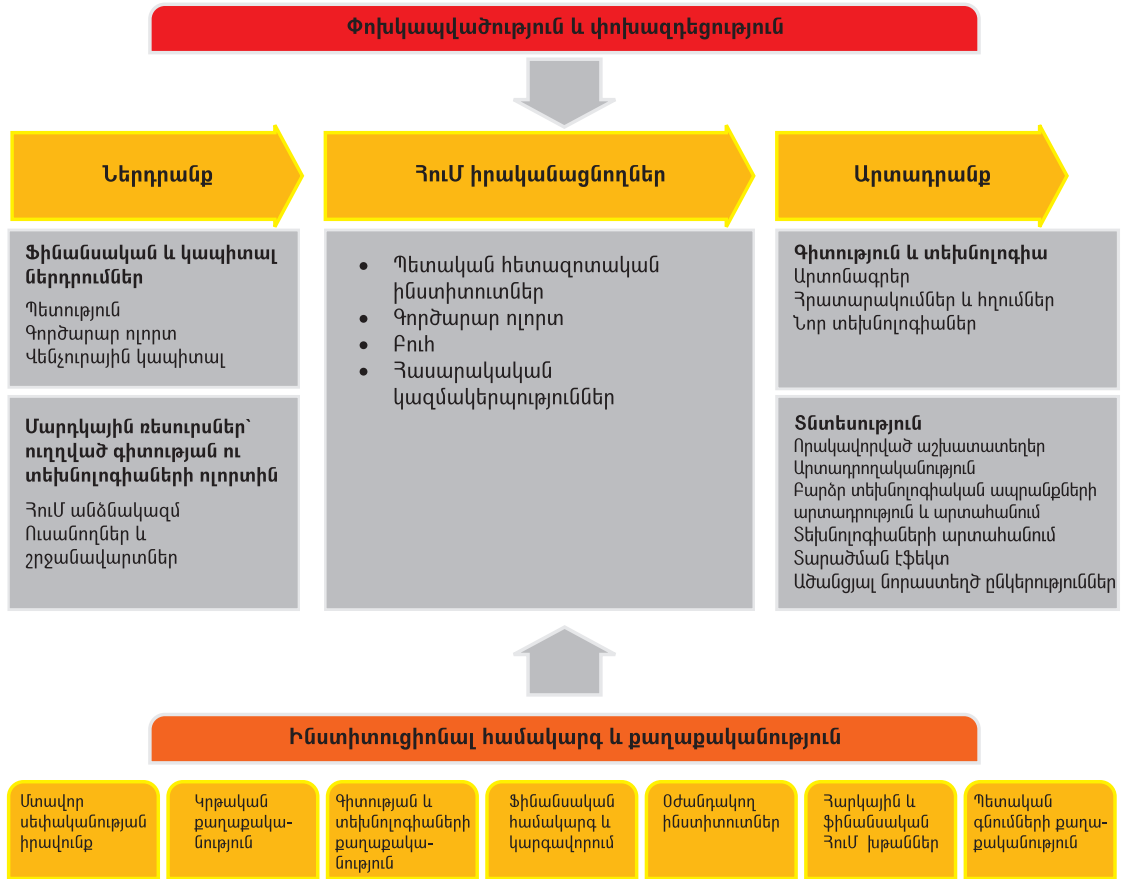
Փոխկապվածություն և փոխազդեցություն

Ներդրանք

ՀուՄ իրականացնողներ

Արտադրանք

Ֆինանսական և կապիտալ ներդրումներ
Պետություն
Գործարար ոլորտ
Վենչուրային կապիտալ

Մարդկային ռեսուրսներ՝ ուղղված գիտության ու տեխնոլոգիաների ոլորտին
ՀուՄ անձնակազմ
Ուսանողներ և շրջանավարտներ

• Պետական հետազոտական ինստիտուտներ
• Գործարար ոլորտ
• Բուհ
• Հասարակական կազմակերպություններ

Գիտություն և տեխնոլոգիա
Արտոնագրեր
Հրատարակումներ և հղումներ
Նոր տեխնոլոգիաներ

Տնտեսություն
Որակավորված աշխատատեղեր
Արտադրողականություն
Բարձր տեխնոլոգիական ապրանքների արտադրություն և արտահանում
Տեխնոլոգիաների արտահանում
Տարածման էֆեկտ
Աճանցյալ նորաստեղծ ընկերություններ

Ինստիտուցիոնալ համակարգ և քաղաքականություն

Մտավոր սեփականության իրավունք

Կրթական քաղաքականություն

Գիտության և տեխնոլոգիաների քաղաքականություն

Ֆինանսական համակարգ և կարգավորում

Օժանդակող ինստիտուտներ

Հարկային և ֆինանսական ՀուՄ խթաններ

Պետական գնումների քաղաքականություն